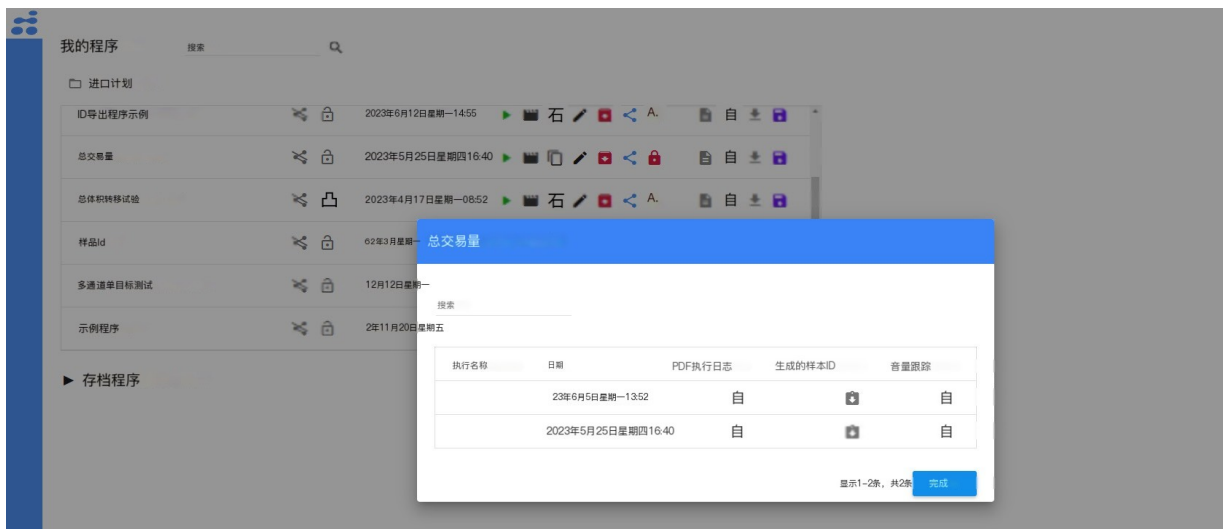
我的程序 搜索

进口计划

ID导出程序示例 2023年6月12日星期一14:55 石 A.

总交易量 2023年5月25日星期四16:40

总体积转移试验 2023年4月17日星期一08:52 石 A.

样品Id 62年3月星期一

多通道单目标测试 12月12日星期一

示例程序 2年11月20日星期五

► 存档程序

总交易量

搜索

| 执行名称 | 日期 | PDF执行日志 | 生成的样本ID | 音量跟踪 |
|---|---|---|---|---|
| | 23年6月5日星期一13:52 | 自 | | 自 |
| | 2023年5月25日星期四16:40 | 自 | | 自 |

显示1-2条，共2条 完成